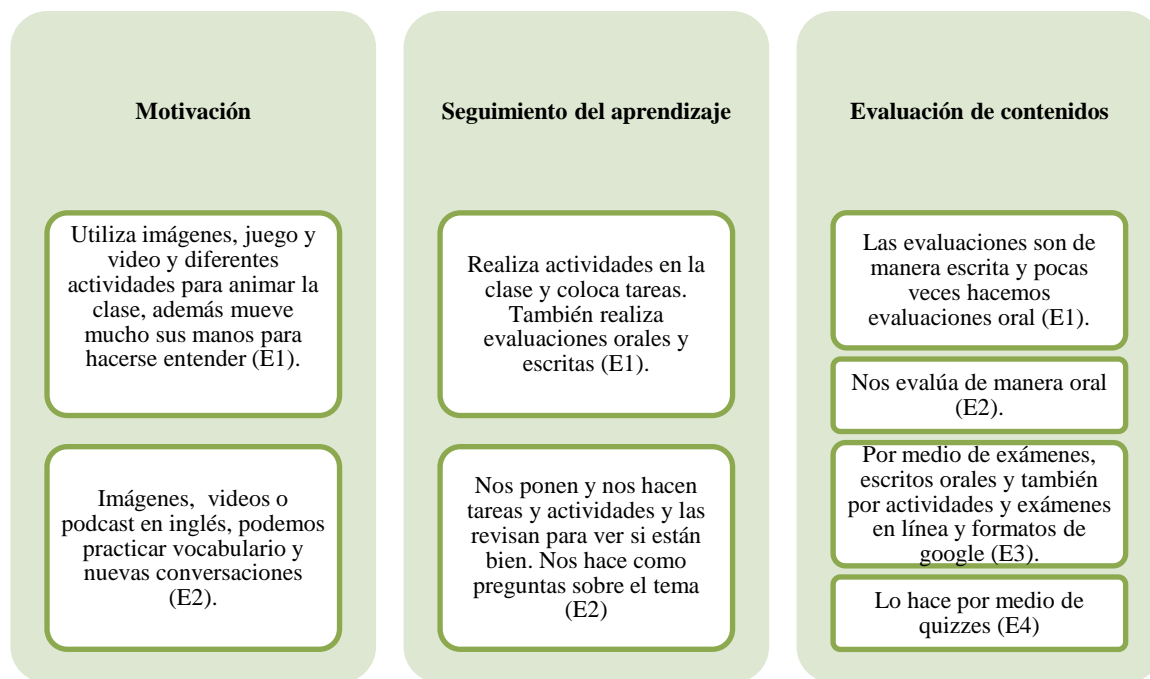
**Motivación**

Utiliza imágenes, juego y video y diferentes actividades para animar la clase, además mueve mucho sus manos para hacerse entender (E1).

Imágenes, videos o podcast en inglés, podemos practicar vocabulario y nuevas conversaciones (E2).

**Seguimiento del aprendizaje**

Realiza actividades en la clase y coloca tareas. También realiza evaluaciones orales y escritas (E1).

Nos ponen y nos hacen tareas y actividades y las revisan para ver si están bien. Nos hace como preguntas sobre el tema (E2)

**Evaluación de contenidos**

Las evaluaciones son de manera escrita y pocas veces hacemos evaluaciones oral (E1).

Nos evalúa de manera oral (E2).

Por medio de exámenes, escritos orales y también por actividades y exámenes en línea y formatos de google (E3).

Lo hace por medio de quizzes (E4)